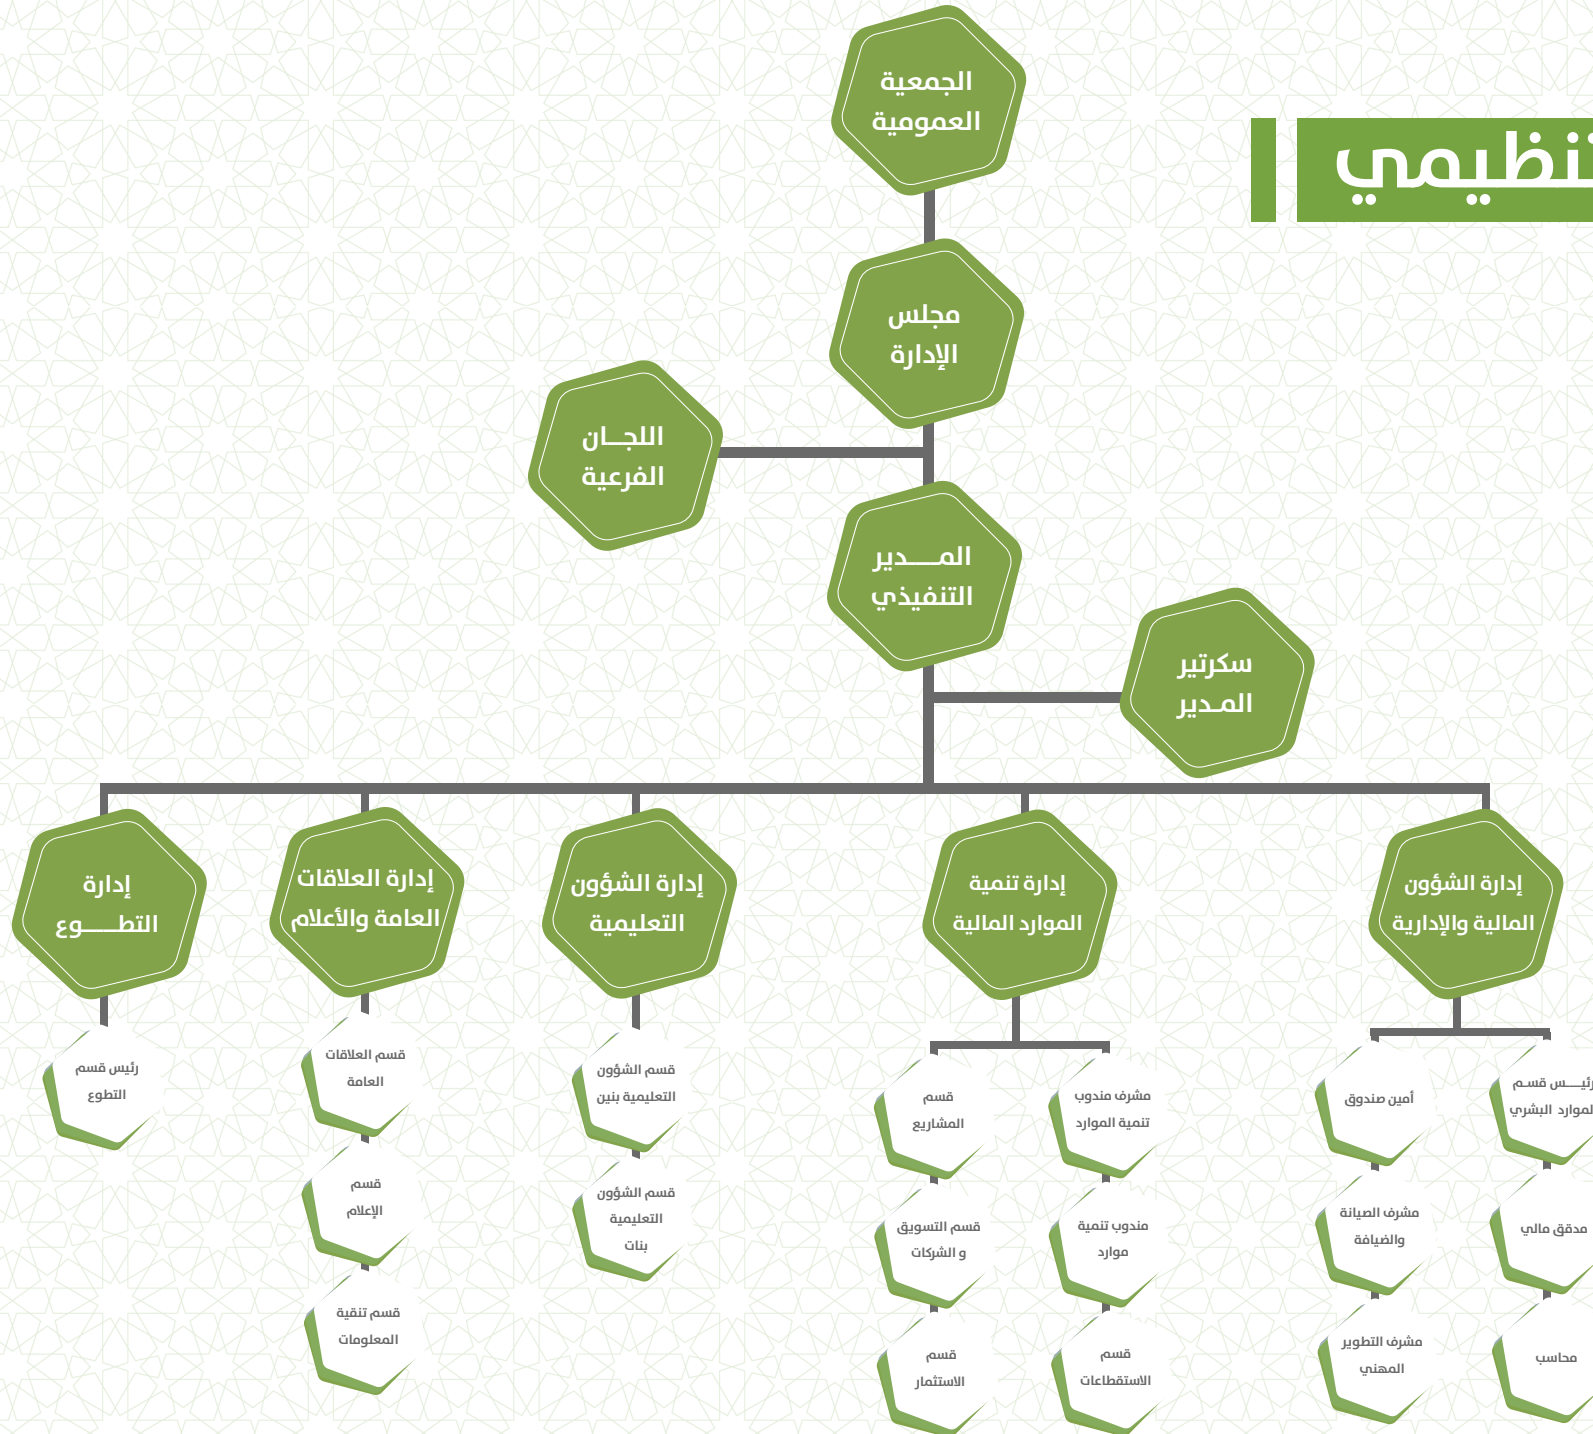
تنظيمي

الجمعية العمومية

مجلس الإدارة

اللجـان الفرعية

المـــدير التنفيذي

سكرتير المـدير

إدارة الشؤون المالية والإدارية

إدارة تنمية الموارد المالية

إدارة الشؤون التعليمية

إدارة العلاقات العامة والأعلام

إدارة التطـــوع

رئيــس قسـم الموارد البشري

أمين صندوق

مدقق مالي

مشرف الصيانة والضيافة

محاسب

مشرف التطوير المهني

مشرف مندوب تنمية الموارد

قسم المشاريع

مندوب تنمية موارد

قسم التسويق و الشركات

قسم الاستقطاعات

قسم الاستثمار

قسم الشؤون التعليمية بنين

قسم الشؤون التعليمية بنات

قسم العلاقات العامة

قسم الإعلام

قسم تنقية المعلومات

رئيس قسم التطوع